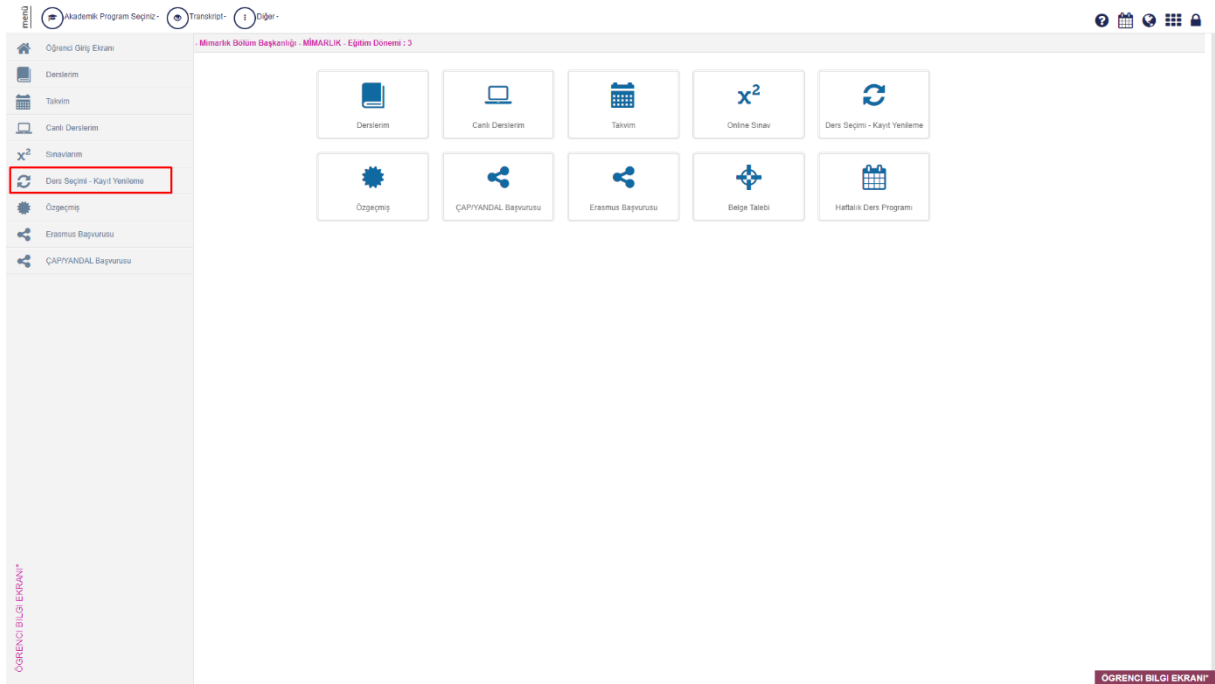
menü Akademik Program Seçiniz - Transkript - Diğer -

Öğrenci Giriş Ekranı
Derslerim
Takvim
Canlı Derslerim
Sınavlarım
Ders Seçimi - Kayıt Yenileme
Özgeçmiş
Erasmus Başvurusu
ÇAP/YANDAL Başvurusu

- Mimarlık Bölüm Başkanlığı - MİMARLIK - Eğitim Dönemi : 3

Derslerim
Canlı Derslerim
Takvim
$x^2$
Online Sınav
Ders Seçimi - Kayıt Yenileme
Özgeçmiş
ÇAP/YANDAL Başvurusu
Erasmus Başvurusu
Belge Talebi
Haftalık Ders Programı

ÖĞRENCİ BİLGİ EKRANI*

ÖĞRENCİ BİLGİ EKRANI*